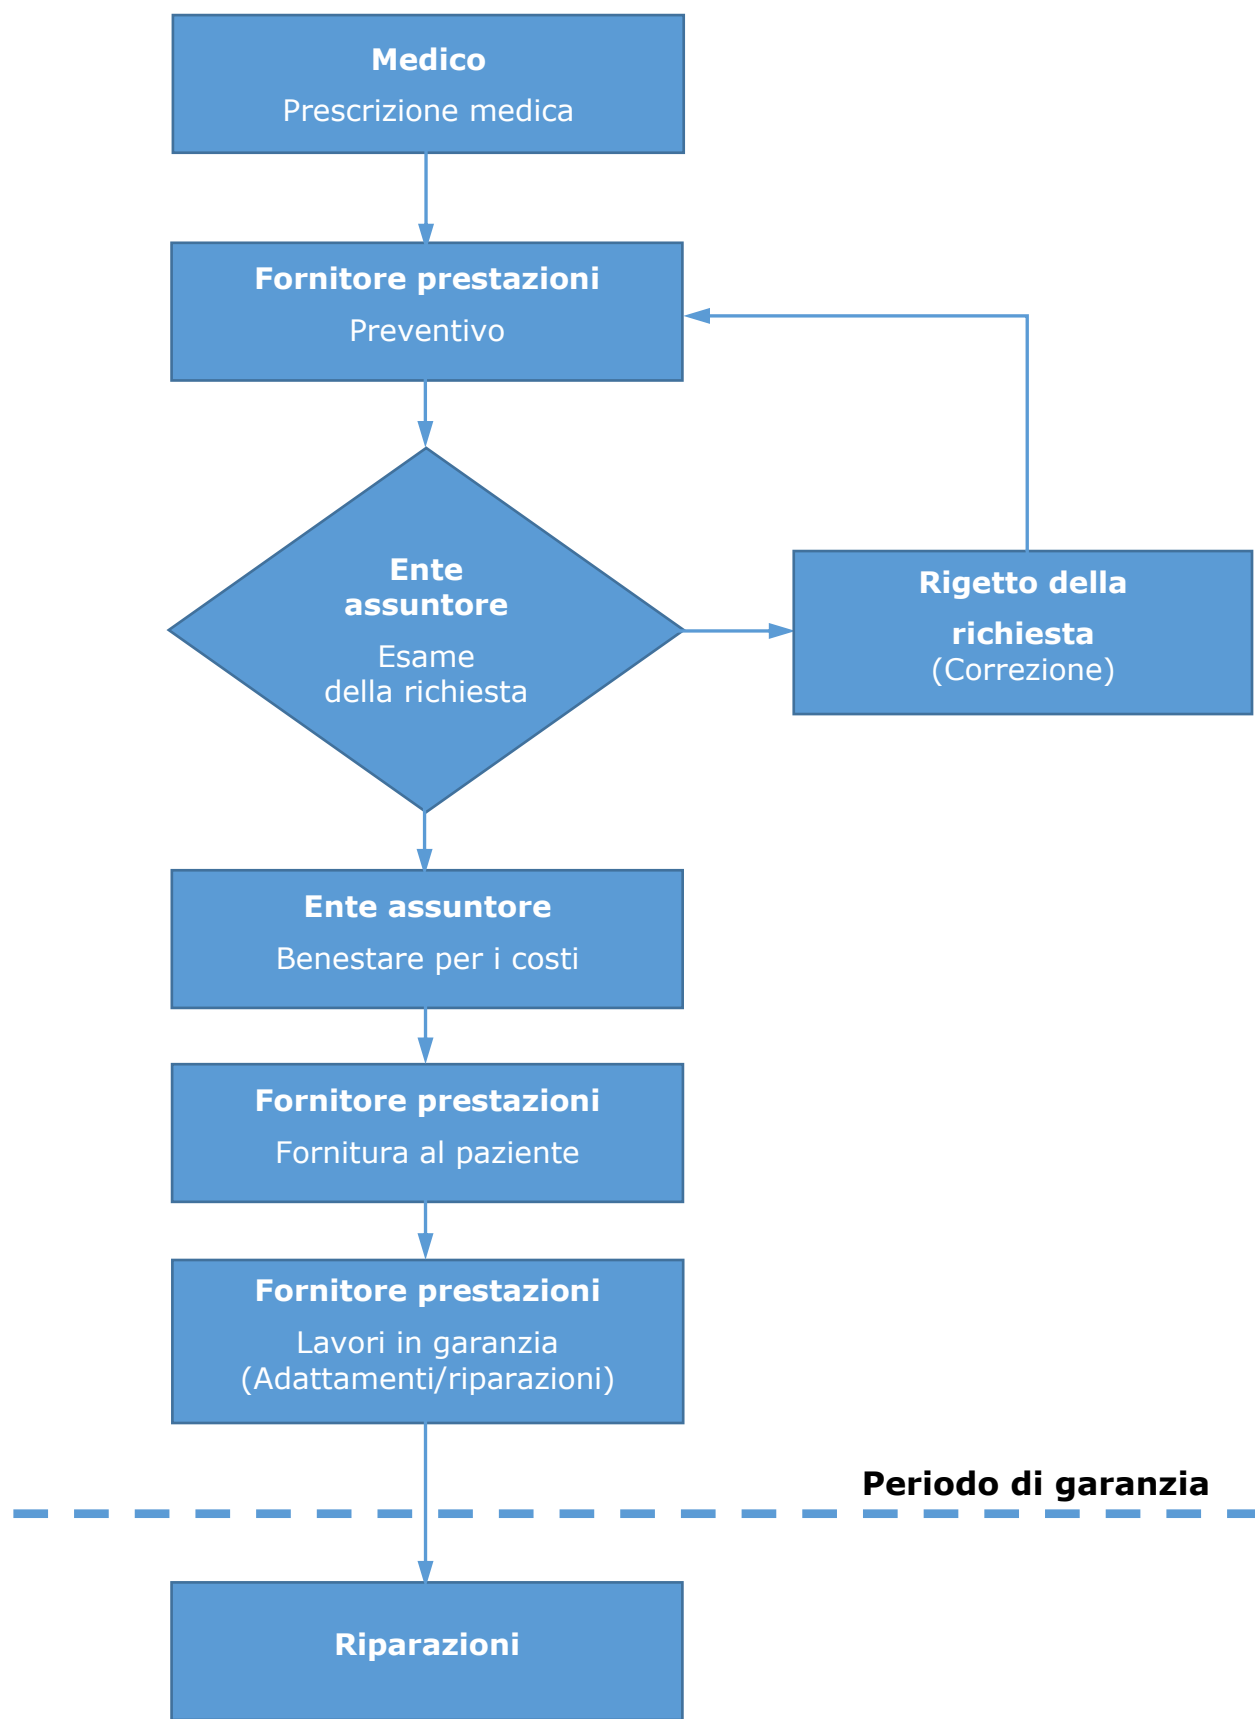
Medico
Prescrizione medica

Fornitore prestazioni
Preventivo

Ente assuntore
Esame della richiesta

Rigetto della richiesta
(Correzione)

Ente assuntore
Benestare per i costi

Fornitore prestazioni
Fornitura al paziente

Fornitore prestazioni
Lavori in garanzia
(Adattamenti/riparazioni)

Periodo di garanzia

Riparazioni